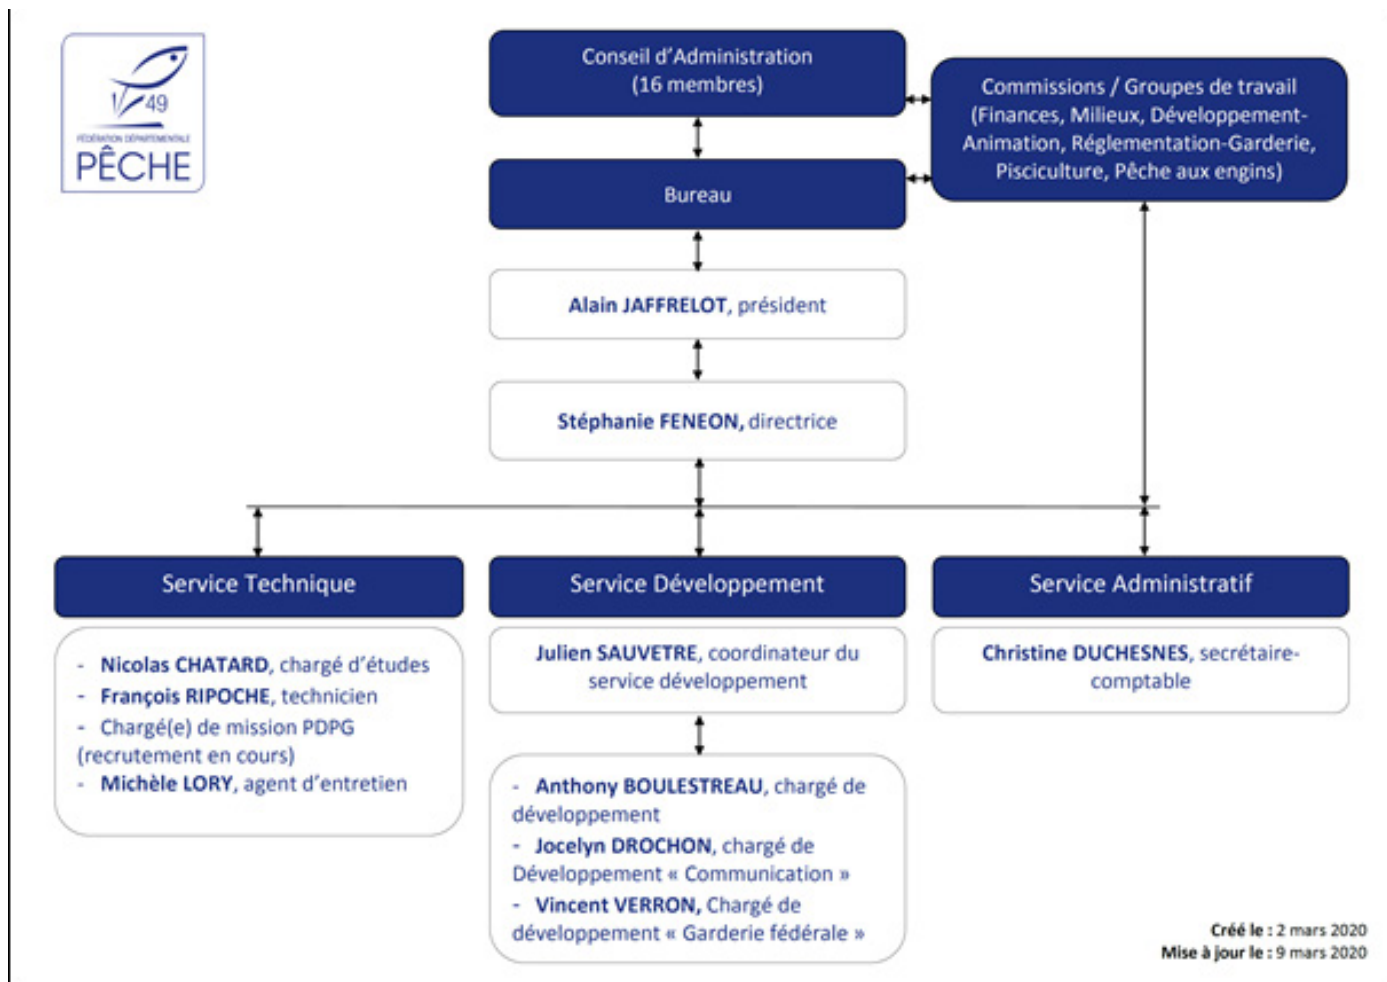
49
FÉDÉRATION DÉPARTEMENTALE
PÊCHE

Conseil d'Administration
(16 membres)

Commissions / Groupes de travail
(Finances, Milieux, Développement-Animation, Réglementation-Garderie, Pisciculture, Pêche aux engins)

Bureau

Alain JAFFRELOT, président

Stéphanie FENEON, directrice

Service Technique

- Nicolas CHATARD, chargé d'études
- François RIPOCHE, technicien
- Chargé(e) de mission PDPG (recrutement en cours)
- Michèle LORY, agent d'entretien

Service Développement

Julien SAUVETRE, coordinateur du service développement

- Anthony BOULESTREAU, chargé de développement
- Jocelyn DROCHON, chargé de Développement « Communication »
- Vincent VERRON, Chargé de développement « Garderie fédérale »

Service Administratif

Christine DUCHESNES, secrétaire-comptable

Créé le : 2 mars 2020
Mise à jour le : 9 mars 2020